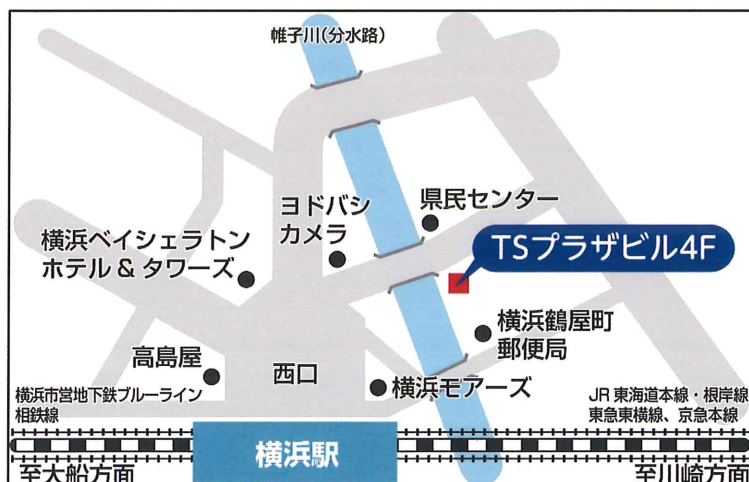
帷子川(分水路)

ヨドバシカメラ

県民センター

横浜ベイシェラトンホテル＆タワーズ

TSプラザビル4F

横浜鶴屋町郵便局

高島屋

西口

横浜モアーズ

横浜市営地下鉄ブルーライン
相鉄線

JR 東海道本線・根岸線
東急東横線、京急本線

横浜駅

至大船方面

至川崎方面